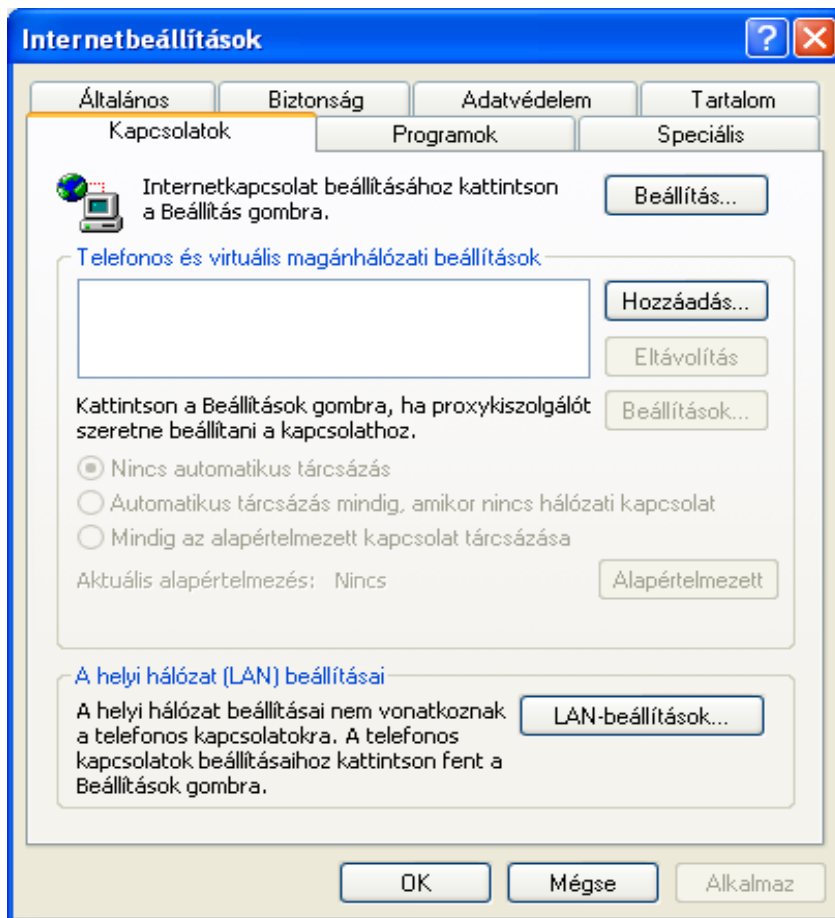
Internetbeállítások

Általános | Biztonság | Adatvédelem | Tartalom
Kapcsolatok | Programok | Speciális

Internetkapcsolat beállításához kattintson a Beállítás gombra.

Beállítás...

Telefonos és virtuális magánhálózati beállítások

Hozzáadás...

Eltávolítás

Kattintson a Beállítások gombra, ha proxykiszolgálót szeretne beállítani a kapcsolathoz.

Beállítások...

Nincs automatikus tárcsázás

Automatikus tárcsázás mindig, amikor nincs hálózati kapcsolat

Mindig az alapértelmezett kapcsolat tárcsázása

Aktuális alapértelmezés: Nincs

Alapértelmezett

A helyi hálózat (LAN) beállításai

A helyi hálózat beállításai nem vonatkoznak a telefonos kapcsolatokra. A telefonos kapcsolatok beállításaihoz kattintson fent a Beállítások gombra.

LAN-beállítások...

OK

Mégse

Alkalmaz